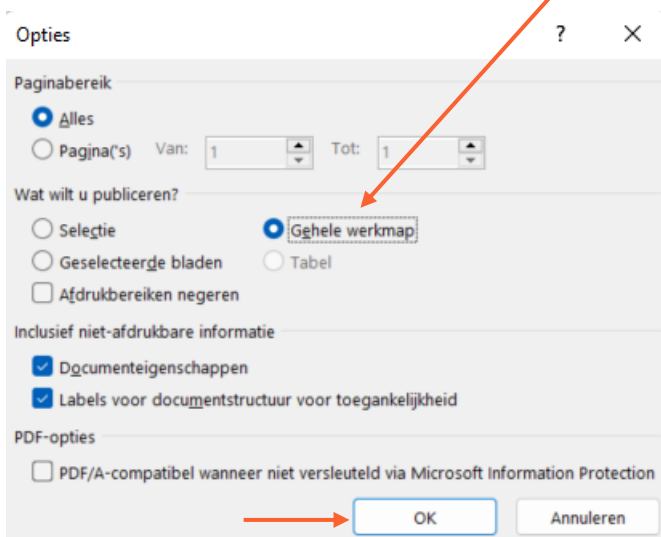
Opties

?

X

Paginabereik

Alles

Pagina('s) Van: 1 Tot: 1

Wat wilt u publiceren?

Selectie

Gehele werkmap

Geselecteerde bladen

Tabel

Afdrukbereiken negeren

Inclusief niet-afdrukbare informatie

Documenteigenschappen

Labels voor documentstructuur voor toegankelijkheid

PDF-opties

PDF/A-compatibel wanneer niet versleuteld via Microsoft Information Protection

OK

Annuleren